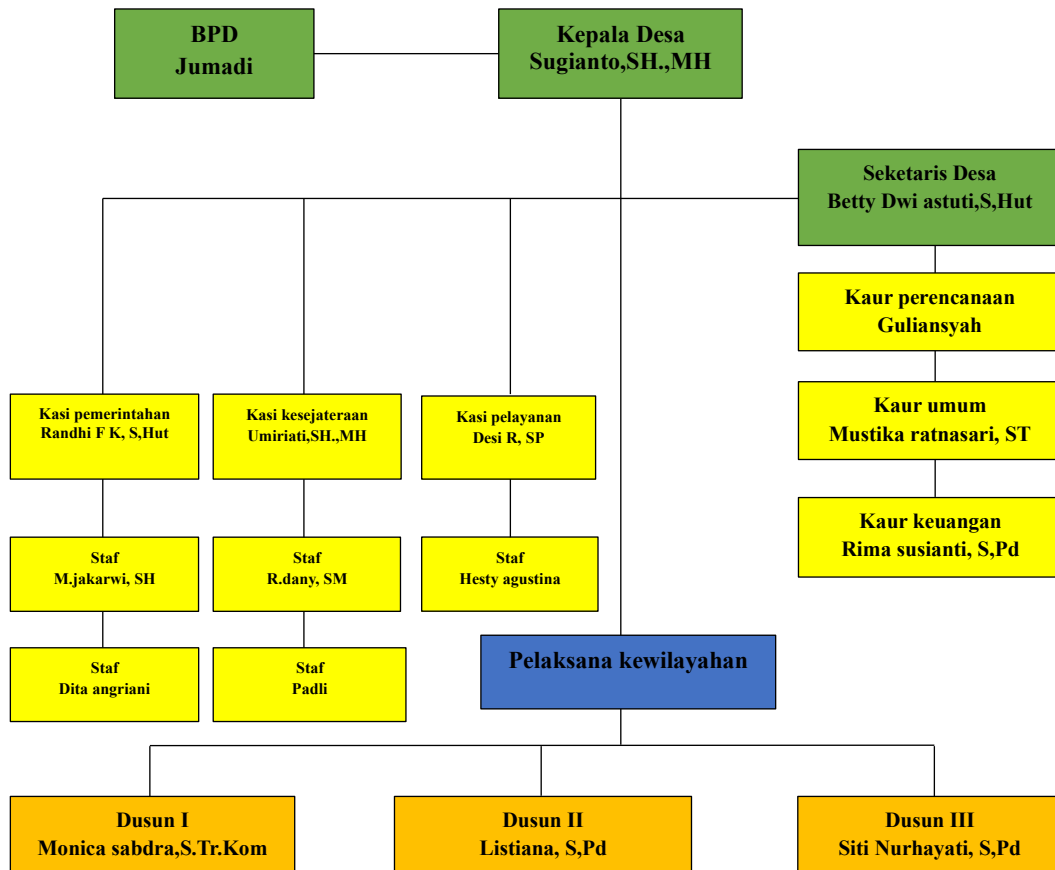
BPD
Jumadi

Kepala Desa
Sugianto,SH.,MH

Seketaris Desa
Betty Dwi astuti,S,Hut

Kaur perencanaan
Guliansyah

Kaur umum
Mustika ratnasari, ST

Kaur keuangan
Rima susianti, S,Pd

Kasi pemerintahan
Randhi F K, S,Hut

Kasi kesejateraan
Umiriati,SH.,MH

Kasi pelayanan
Desi R, SP

Staf
M.jakarwi, SH

Staf
R.dany, SM

Staf
Hesty agustina

Staf
Dita angriani

Staf
Padli

Pelaksana kewilayahan

Dusun I
Monica sabdra,S.Tr.Kom

Dusun II
Listiana, S,Pd

Dusun III
Siti Nurhayati, S,Pd